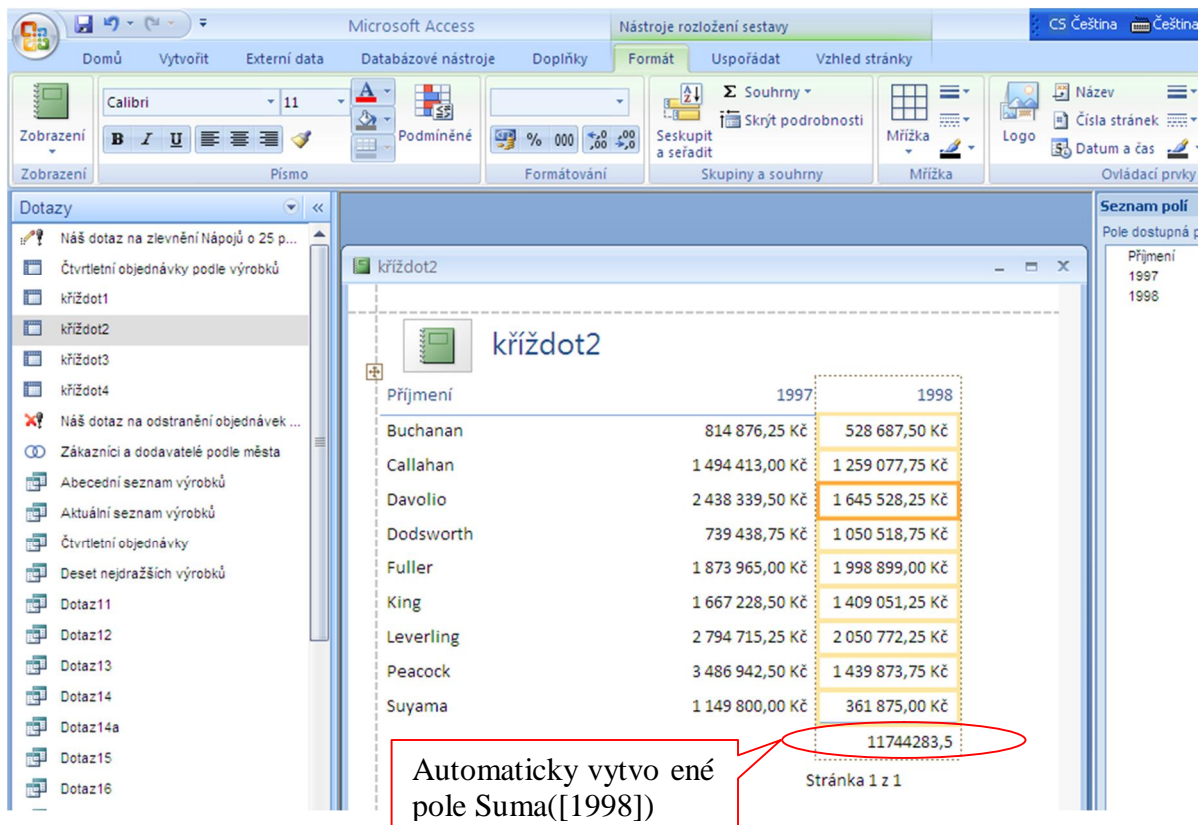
Microsoft Access
Nástroje rozložení sestavy
CS Čeština
Čeština
Domů
Vytvořit
Externí data
Databázové nástroje
Doplňky
Formát
Uspořádat
Vzhled stránky
Zobrazení
Calibri
11
Podmíněné
Σ Souhrny
Skrýt podrobnosti
Seskupit a seřadit
Mřížka
Logo
Název
Čísla stránek
Datum a čas
Zobrazení
Písmo
Formátování
Skupiny a souhrny
Mřížka
Ovládací prvky
Dotazy
Náš dotaz na zlevnění Nápojů o 25 p...
Čtvrtletní objednávky podle výrobků
kříždot1
kříždot2
kříždot3
kříždot4
Náš dotaz na odstranění objednávek ...
Zákazníci a dodavatelé podle města
Abecední seznam výrobků
Aktuální seznam výrobků
Čtvrtletní objednávky
Deset nejdražších výrobků
Dotaz11
Dotaz12
Dotaz13
Dotaz14
Dotaz14a
Dotaz15
Dotaz16
kříždot2
kříždot2

| Příjmení | 1997 | 1998 |
|---|---|---|
| Buchanan | 814 876,25 Kč | 528 687,50 Kč |
| Callahan | 1 494 413,00 Kč | 1 259 077,75 Kč |
| Davolio | 2 438 339,50 Kč | 1 645 528,25 Kč |
| Dodsworth | 739 438,75 Kč | 1 050 518,75 Kč |
| Fuller | 1 873 965,00 Kč | 1 998 899,00 Kč |
| King | 1 667 228,50 Kč | 1 409 051,25 Kč |
| Leverling | 2 794 715,25 Kč | 2 050 772,25 Kč |
| Peacock | 3 486 942,50 Kč | 1 439 873,75 Kč |
| Suyama | 1 149 800,00 Kč | 361 875,00 Kč |
| | | 11744283,5 |

Stránka 1 z 1
Automaticky vytvo ené pole Suma([1998])
Seznam polí
Pole dostupná p
Příjmení
1997
1998